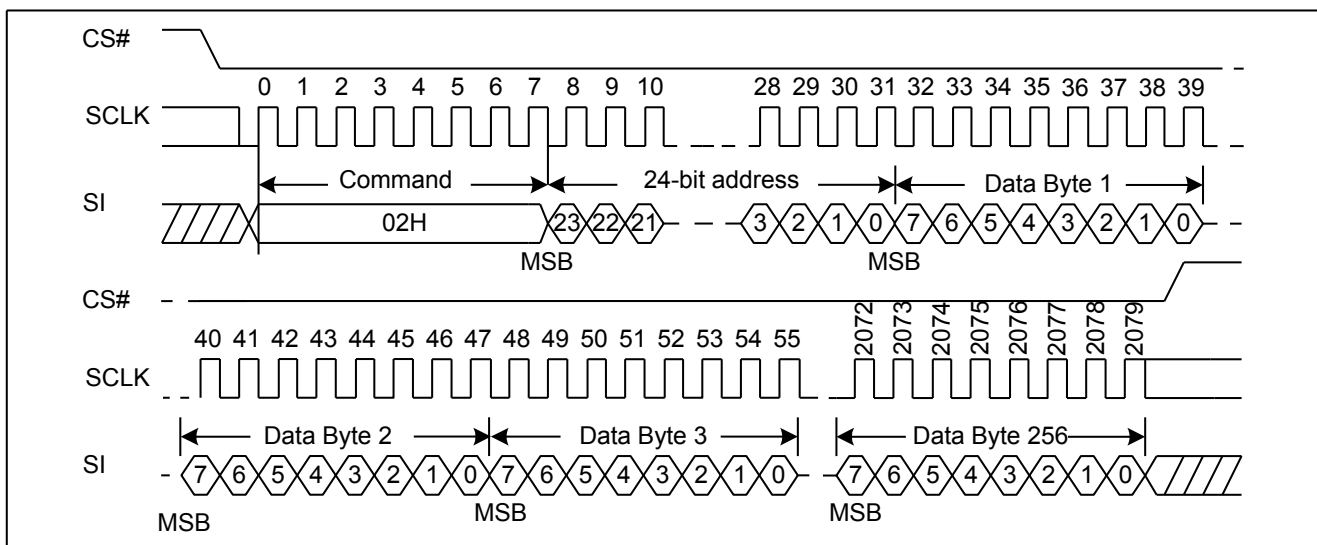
CS#

0 1 2 3 4 5 6 7 8 9 10 28 29 30 31 32 33 34 35 36 37 38 39

SCLK

Command 24-bit address Data Byte 1

SI

02H 23 22 21 3 2 1 0 7 6 5 4 3 2 1 0

MSB MSB

CS#

40 41 42 43 44 45 46 47 48 49 50 51 52 53 54 55 2072 2073 2074 2075 2076 2077 2078 2079

SCLK

Data Byte 2 Data Byte 3 Data Byte 256

SI

7 6 5 4 3 2 1 0 7 6 5 4 3 2 1 0 7 6 5 4 3 2 1 0

MSB MSB MSB